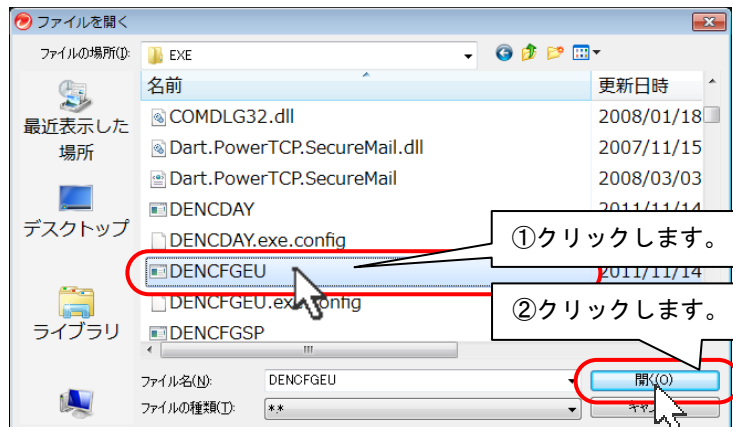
ファイルを開く

ファイルの場所(I): EXE

名前
更新日時

最近表示した場所

デスクトップ

ライブラリ

COMDLG32.dll 2008/01/18
Dart.PowerTCP.SecureMail.dll 2007/11/15
Dart.PowerTCP.SecureMail 2008/03/03
DENCDAY 2011/11/14
DENCDAY.exe.config
DENCFGEU 2011/11/14
DENCFGEU.exe.config
DENCFGSP

①クリックします。

②クリックします。

ファイル名(N): DENCFGEU
ファイルの種類(T): **

開く(O)
キャン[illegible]